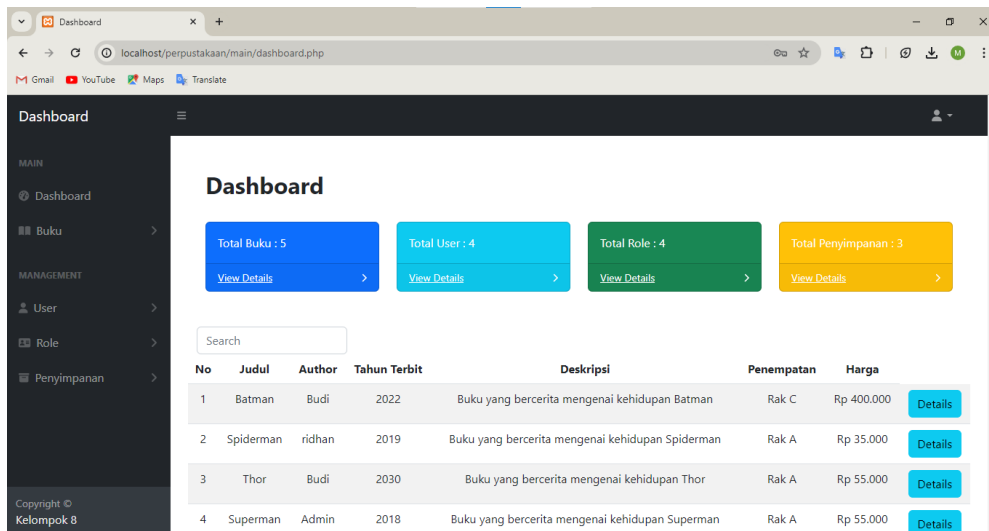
Dashboard

localhost/perpustakaan/main/dashboard.php

Gmail YouTube Maps Translate

Dashboard

MAIN

Dashboard

Buku

MANAGEMENT

User

Role

Penyimpanan

Copyright ©
Kelompok 8

Dashboard

Total Buku : 5
View Details

Total User : 4
View Details

Total Role : 4
View Details

Total Penyimpanan : 3
View Details

Search

| No | Judul | Author | Tahun Terbit | Deskripsi | Penempatan | Harga | |
|---|---|---|---|---|---|---|---|
| 1 | Batman | Budi | 2022 | Buku yang bercerita mengenai kehidupan Batman | Rak C | Rp 400.000 | Details |
| 2 | Spiderman | ridhan | 2019 | Buku yang bercerita mengenai kehidupan Spiderman | Rak A | Rp 35.000 | Details |
| 3 | Thor | Budi | 2030 | Buku yang bercerita mengenai kehidupan Thor | Rak A | Rp 55.000 | Details |
| 4 | Superman | Admin | 2018 | Buku yang bercerita mengenai kehidupan Superman | Rak A | Rp 55.000 | Details |